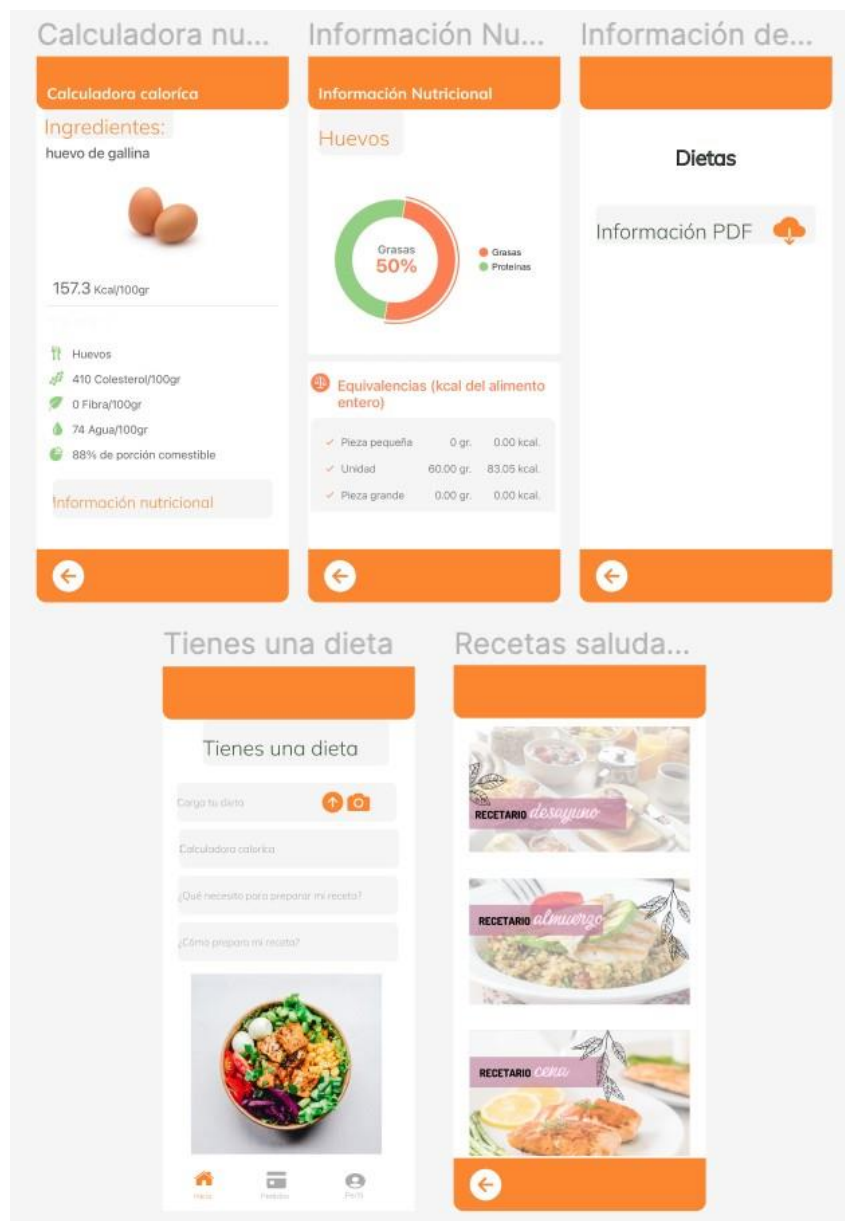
Calculadora nu...

Calculadora caloríca

Ingredientes:

huevo de gallina

157.3 Kcal/100gr

Huevos

410 Colesterol/100gr

0 Fibra/100gr

74 Agua/100gr

88% de porción comestible

Información nutricional

Información Nu...

Información Nutricional

Huevos

Grasas
50%

Grasas
Proteinas

Equivalencias (kcal del alimento entero)

| | | |
|---|---|---|
| Pieza pequeña | 0 gr. | 0.00 kcal. |
| Unidad | 60.00 gr. | 83.05 kcal. |
| Pieza grande | 0.00 gr. | 0.00 kcal. |

Información de...

Dietas

Información PDF

Tienes una dieta

Tienes una dieta

Carga tu dieta

Calculadora calorica

¿Qué necesito para preparar mi receta?

¿Cómo preparo mi receta?

Inicio
Pedidos
Perfil

Recetas saluda...

RECETARIO desayuno

RECETARIO almuerzo

RECETARIO cena